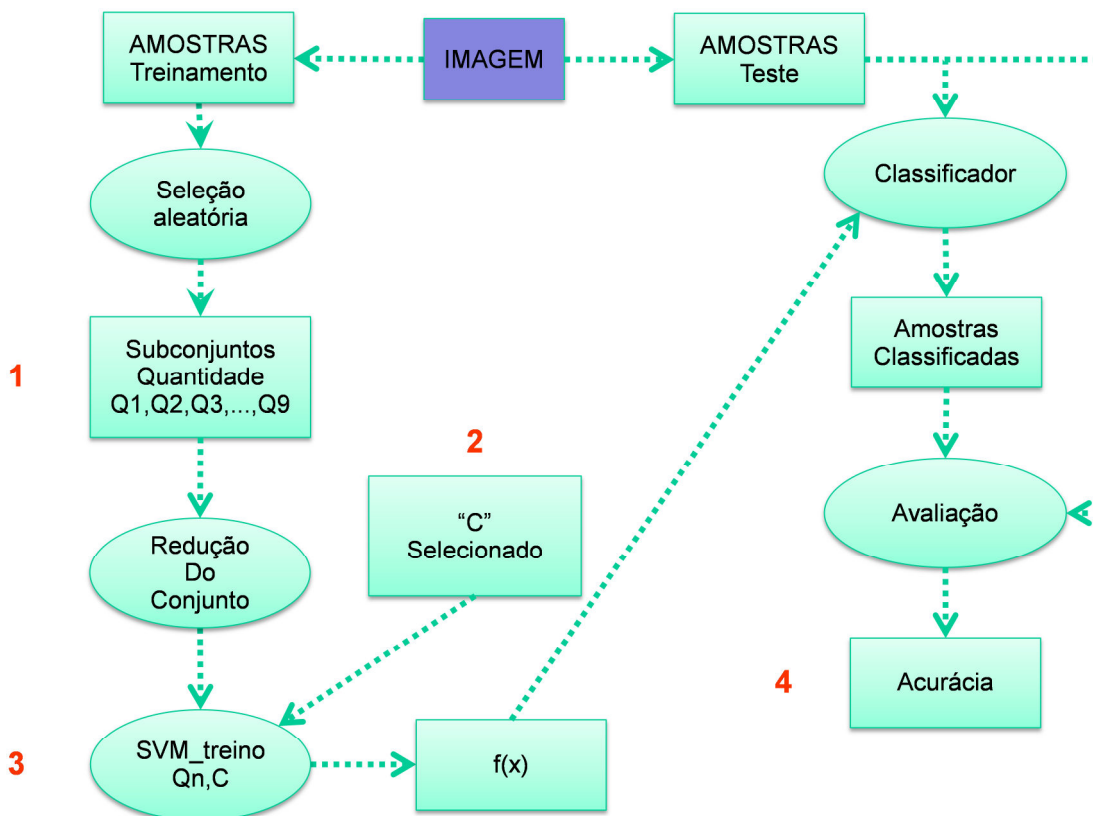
AMOSTRAS Treinamento

IMAGEM

AMOSTRAS Teste

Seleção aleatória

Classificador

1

Subconjuntos Quantidade Q1,Q2,Q3,...,Q9

Amostras Classificadas

2

“C” Selecionado

Redução Do Conjunto

Avaliação

4

Acurácia

3

SVM_treino Qn,C

f(x)